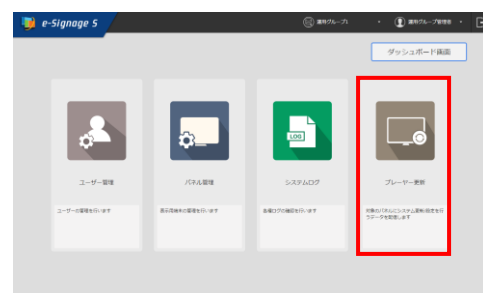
e-Signage 5

運用グループ1

運用グループ管理者

ダッシュボード画面

ユーザー管理

ユーザーの管理を行います

パネル管理

表示端末の管理を行います

LOG

システムログ

各種ログの確認を行います

プレーヤー更新

対象のパネルにシステム更新用定を行うデータを配信します